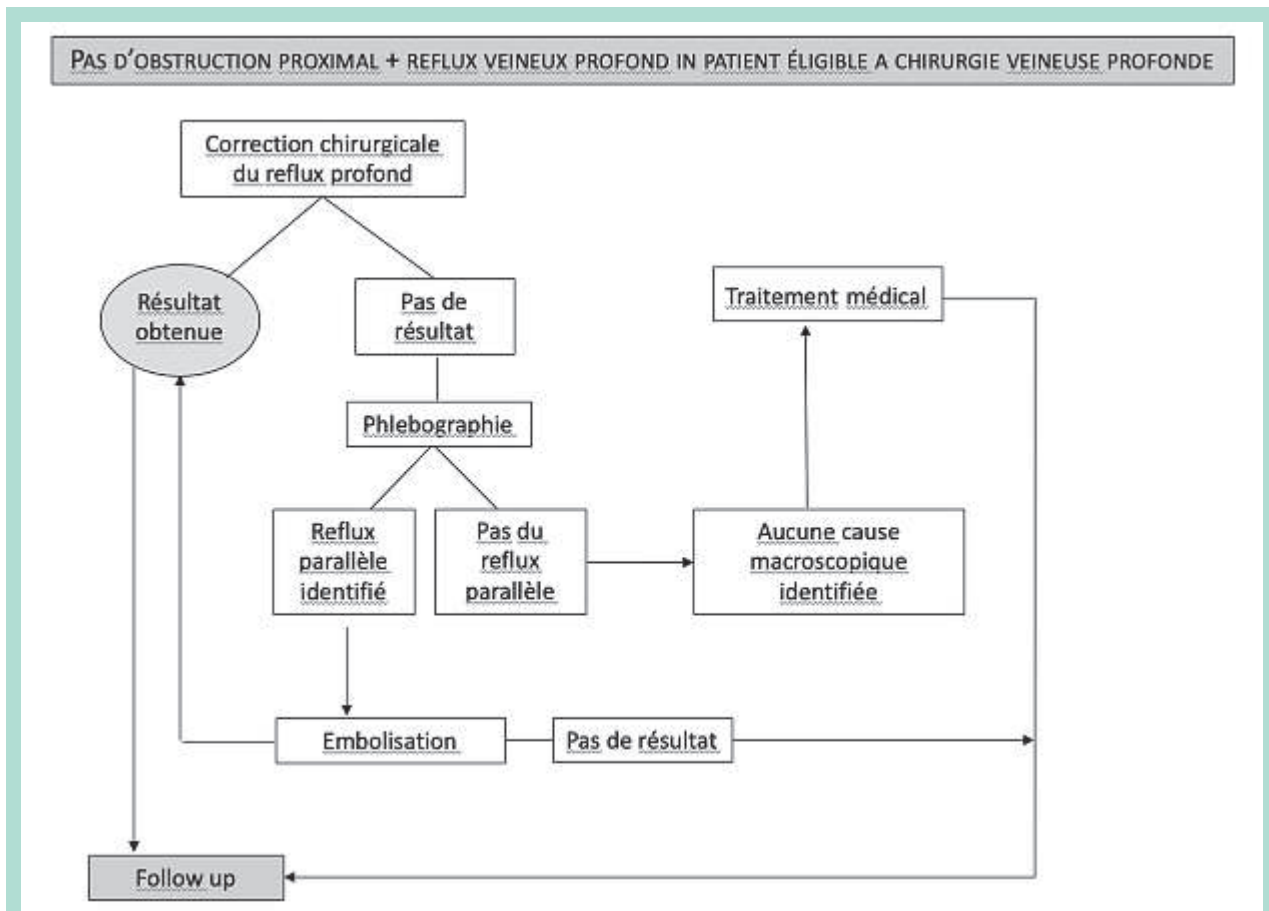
PAS D'OBSTRUCTION PROXIMAL + REFLUX VEINEUX PROFOND IN PATIENT ÉLIGIBLE A CHIRURGIE VEINEUSE PROFONDE

Correction chirurgicale du reflux profond

Résultat obtenue

Pas de résultat

Traitement médical

Phlebographie

Reflux parallèle identifié

Pas du reflux parallèle

Aucune cause macroscopique identifiée

Embolisation

Pas de résultat

Follow up